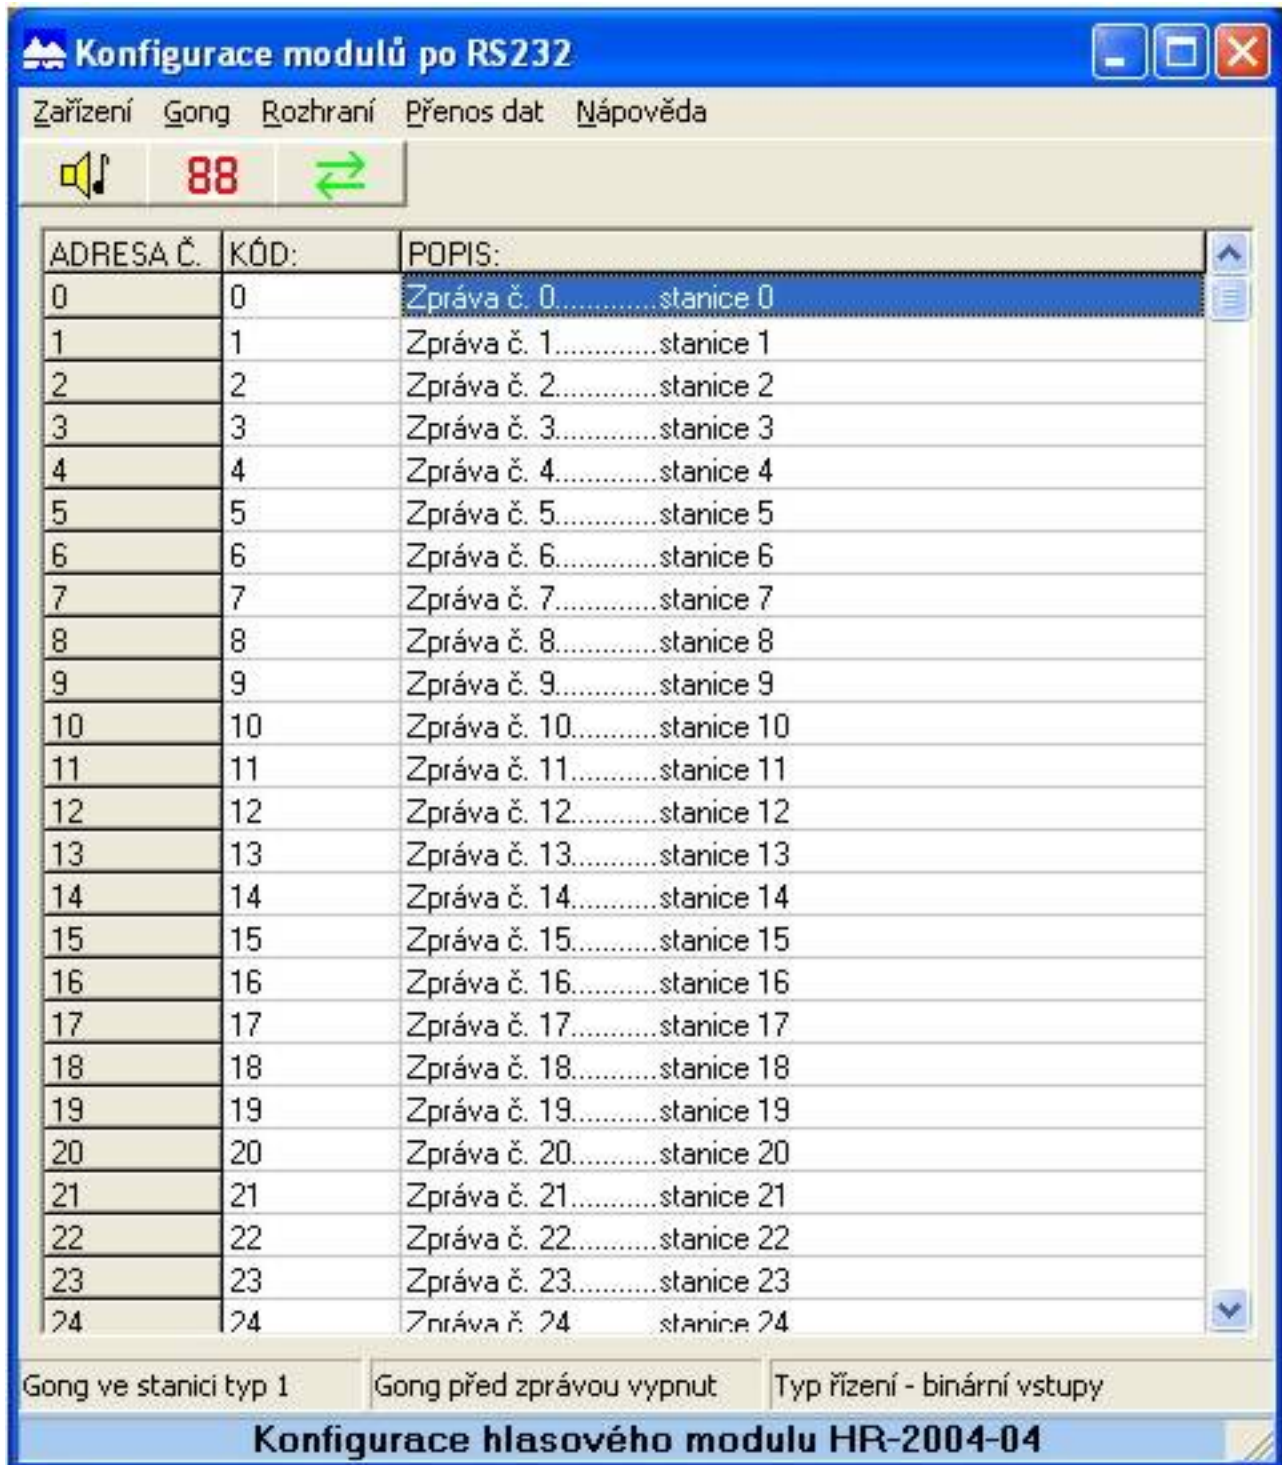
Konfigurace modulů po RS232

Zařízení Gong Rozhraní Přenos dat Nápověda

88

| ADRESA Č. | KÓD: | POPIS: |
|---|---|---|
| 0 | 0 | Zpráva č. 0............stanice 0 |
| 1 | 1 | Zpráva č. 1............stanice 1 |
| 2 | 2 | Zpráva č. 2............stanice 2 |
| 3 | 3 | Zpráva č. 3............stanice 3 |
| 4 | 4 | Zpráva č. 4............stanice 4 |
| 5 | 5 | Zpráva č. 5............stanice 5 |
| 6 | 6 | Zpráva č. 6............stanice 6 |
| 7 | 7 | Zpráva č. 7............stanice 7 |
| 8 | 8 | Zpráva č. 8............stanice 8 |
| 9 | 9 | Zpráva č. 9............stanice 9 |
| 10 | 10 | Zpráva č. 10..........stanice 10 |
| 11 | 11 | Zpráva č. 11..........stanice 11 |
| 12 | 12 | Zpráva č. 12..........stanice 12 |
| 13 | 13 | Zpráva č. 13..........stanice 13 |
| 14 | 14 | Zpráva č. 14..........stanice 14 |
| 15 | 15 | Zpráva č. 15..........stanice 15 |
| 16 | 16 | Zpráva č. 16..........stanice 16 |
| 17 | 17 | Zpráva č. 17..........stanice 17 |
| 18 | 18 | Zpráva č. 18..........stanice 18 |
| 19 | 19 | Zpráva č. 19..........stanice 19 |
| 20 | 20 | Zpráva č. 20..........stanice 20 |
| 21 | 21 | Zpráva č. 21..........stanice 21 |
| 22 | 22 | Zpráva č. 22..........stanice 22 |
| 23 | 23 | Zpráva č. 23..........stanice 23 |
| 24 | 24 | Zpráva č. 24..........stanice 24 |

Gong ve stanici typ 1 | Gong před zprávou vypnut | Typ řízení - binární vstupy

Konfigurace hlasového modulu HR-2004-04